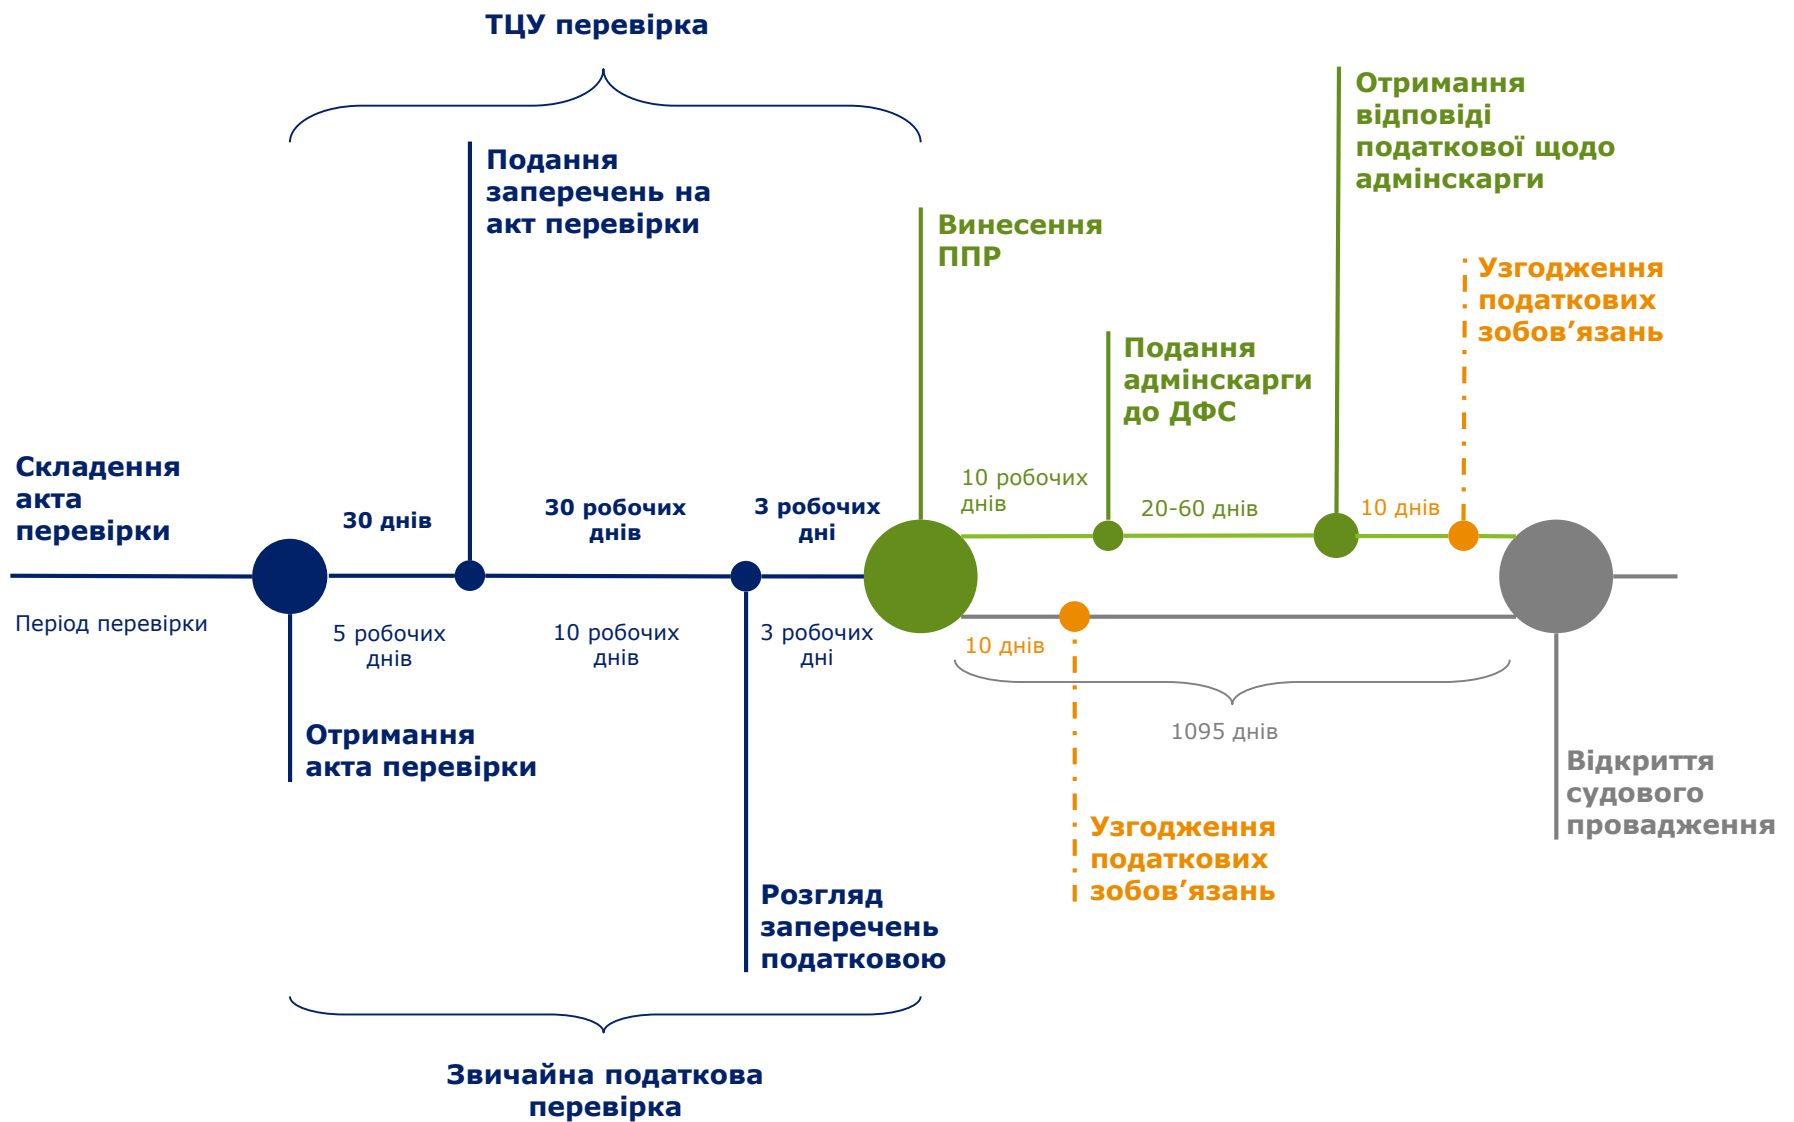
ТЦУ перевірка

Подання заперечень на акт перевірки

Отримання відповіді податкової щодо адмінскарги

Винесення ППР

Узгодження податкових зобов’язань

Подання адмінскарги до ДФС

Складення акта перевірки

30 днів

30 робочих днів

3 робочих дні

10 робочих днів

20-60 днів

10 днів

Період перевірки

5 робочих днів

10 робочих днів

3 робочих дні

10 днів

1095 днів

Отримання акта перевірки

Відкриття судового провадження

Узгодження податкових зобов’язань

Розгляд заперечень податковою

Звичайна податкова перевірка